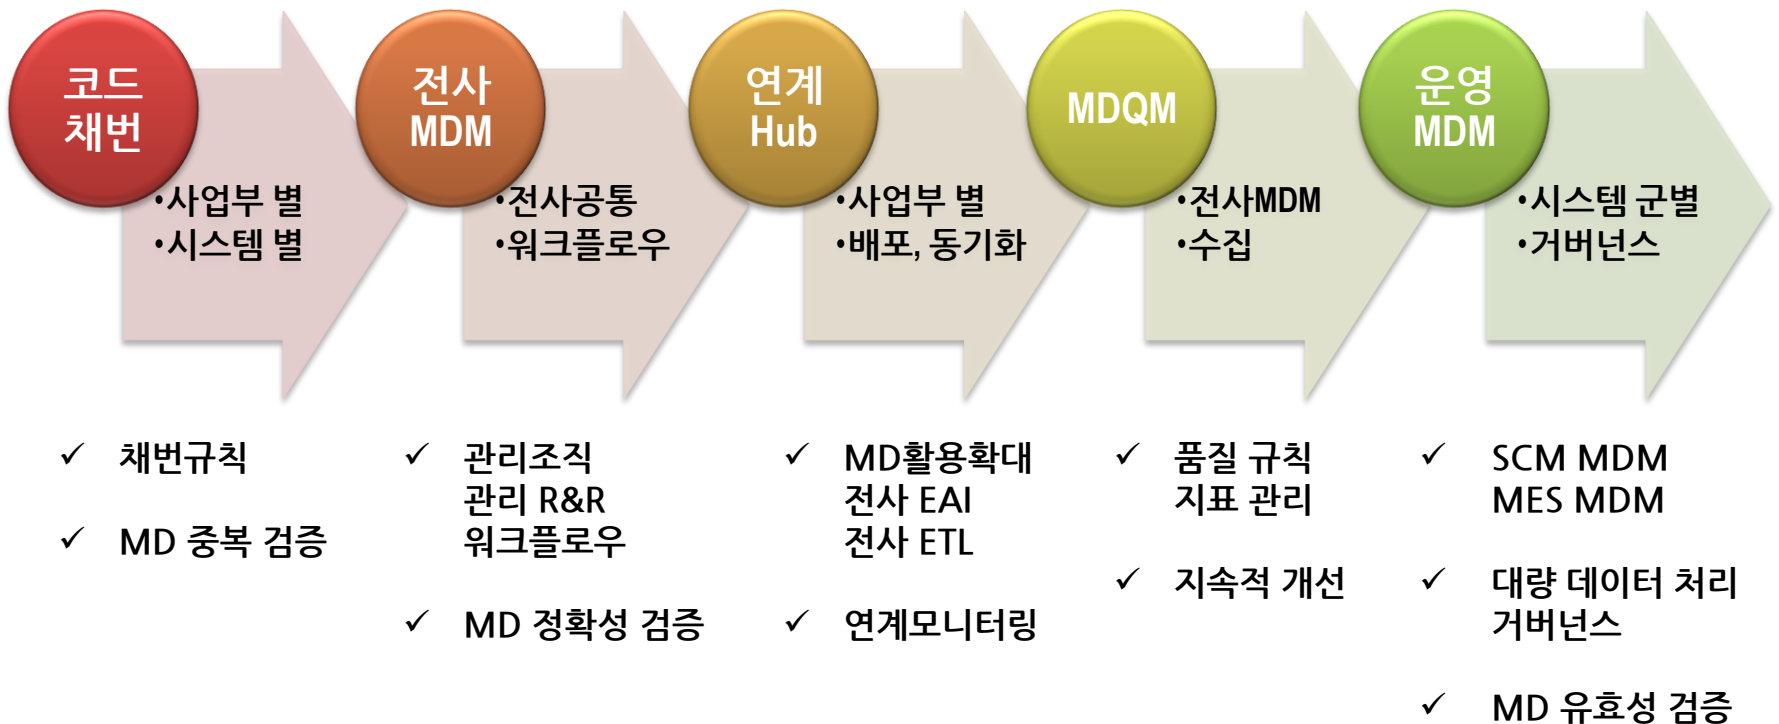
코드
채번

•사업부 별
•시스템 별

전사
MDM

•전사공통
•워크플로우

연계
Hub

•사업부 별
•배포, 동기화

MDQM

•전사MDM
•수집

운영
MDM

•시스템 군별
•거버넌스

✓ 채번규칙

✓ MD 중복 검증

✓ 관리조직
관리 R&R
워크플로우

✓ MD 정확성 검증

✓ MD활용확대
전사 EAI
전사 ETL

✓ 연계모니터링

✓ 품질 규칙
지표 관리

✓ 지속적 개선

✓ SCM MDM
MES MDM

✓ 대량 데이터 처리
거버넌스

✓ MD 유효성 검증